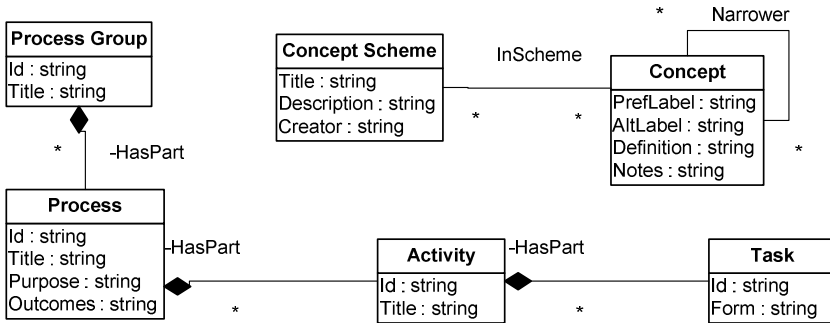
Process Group
Id : string
Title : string

*
-HasPart

Process
Id : string
Title : string
Purpose : string
Outcomes : string

Concept Scheme
Title : string
Description : string
Creator : string

InScheme
*
*

*
Narrower

Concept
PrefLabel : string
AltLabel : string
Definition : string
Notes : string

*

-HasPart
*

Activity
Id : string
Title : string

-HasPart
*

Task
Id : string
Form : string